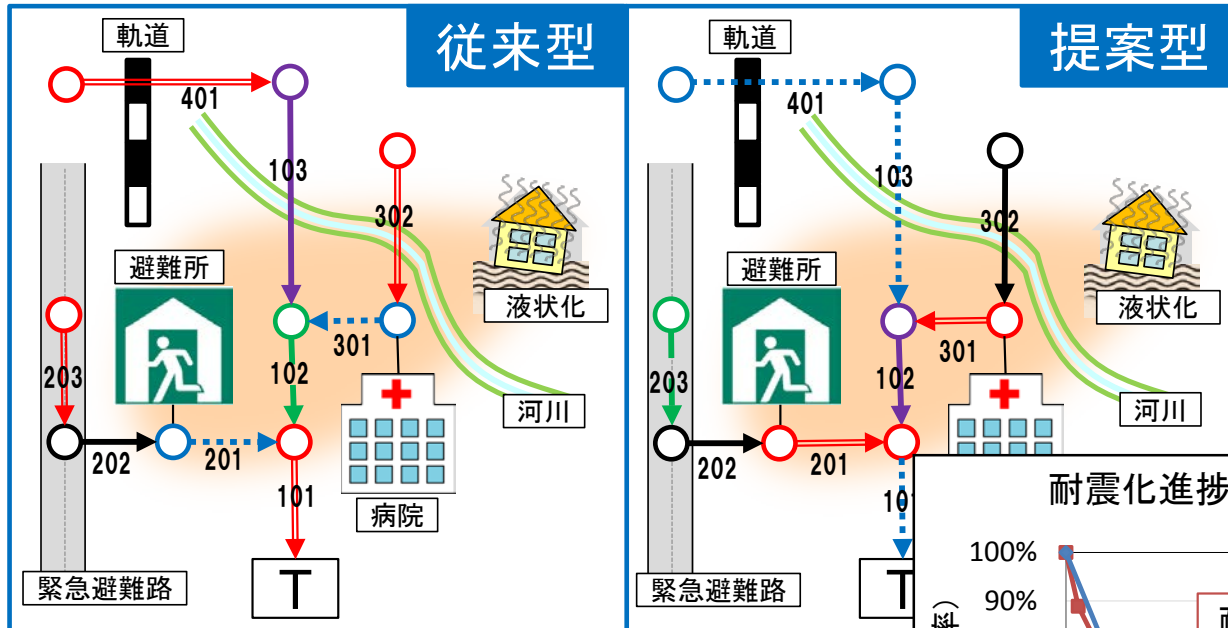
軌道

従来型

401

103

302

避難所

液状化

301

203

102

河川

202

201

101

病院

緊急避難路

T

軌道

提案型

401

103

302

避難所

液状化

301

203

102

河川

202

201

10

耐震化進捗

100%

90%

緊急避難路

T